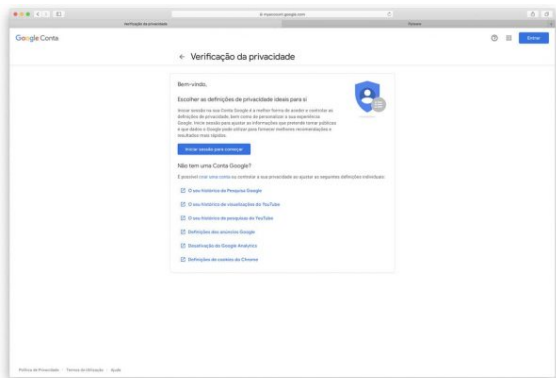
Verificação da privacidade

Google Conta

Entrar

← Verificação da privacidade

Bem-vindo,

Escolher as definições de privacidade ideais para si

Iniciar sessão na sua Conta Google é a melhor forma de aceder e controlar as definições de privacidade, bem como de personalizar a sua experiência Google. Inicie sessão para ajustar as informações que pretende tornar públicas e que dados o Google pode utilizar para fornecer melhores recomendações e resultados mais rápidos.

Iniciar sessão para começar

Não tem uma Conta Google?

É possível criar uma conta ou controlar a sua privacidade ao ajustar as seguintes definições individuais:

O seu histórico de Pesquisa Google

O seu histórico de visualizações do YouTube

O seu histórico de pesquisas do YouTube

Definições dos anúncios Google

Desativação do Google Analytics

Definições de cookies do Chrome

Política de Privacidade · Termos de Utilização · Ajuda